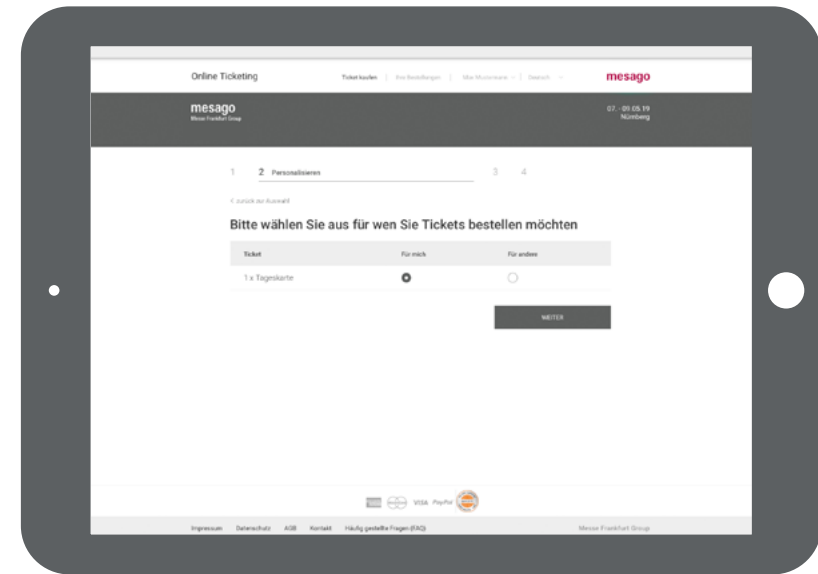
Online Ticketing | Ticket kaufen | Ihre Bestellungen | Mein Messebereich | Deutsch | mesago

mesago
Messe Frankfurt Group

07. - 09.05.19
Nürnberg

1 2 Personalisieren 3 4

< zurück zur Auswahl

Bitte wählen Sie aus für wen Sie Tickets bestellen möchten

| Ticket | Für mich | Für andere |
|---|---|---|
| 1 x Tageskarte | ● | ○ |

WEITER

VISA PayPal

Impressum Datenschutz AGB Kontakt Häufig gestellte Fragen (FAQ)

Messe Frankfurt Group